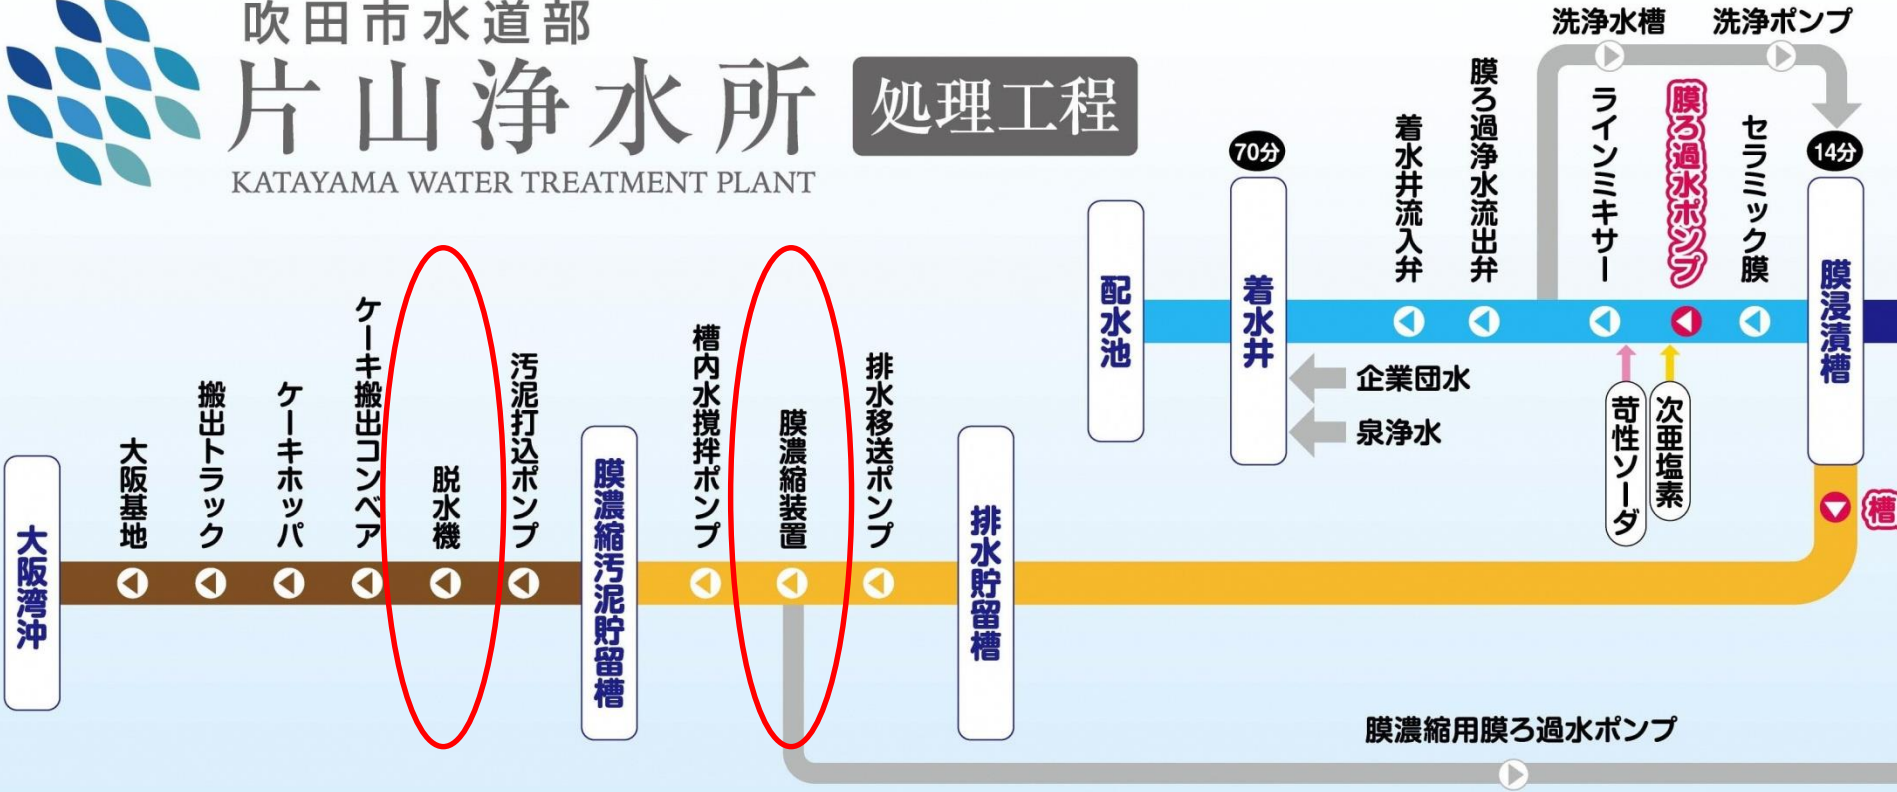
吹田市水道部
片山浄水所
KATAYAMA WATER TREATMENT PLANT
処理工程

洗浄水槽
洗浄ポンプ

70分
14分

配水池
着水井
着水井流入弁
膜ろ過浄水流出弁
ラインミキサー
膜ろ過水ポンプ
セラミック膜
膜浸漬槽

企業団水
泉浄水
苛性ソーダ
次亜塩素

槽

大阪湾沖
大阪基地
搬出トラック
ケーキホッパ
ケーキ搬出コンベア
脱水機
汚泥打込ポンプ
膜濃縮汚泥貯留槽
槽内水撹拌ポンプ
膜濃縮装置
排水移送ポンプ
排水貯留槽

膜濃縮用膜ろ過水ポンプ